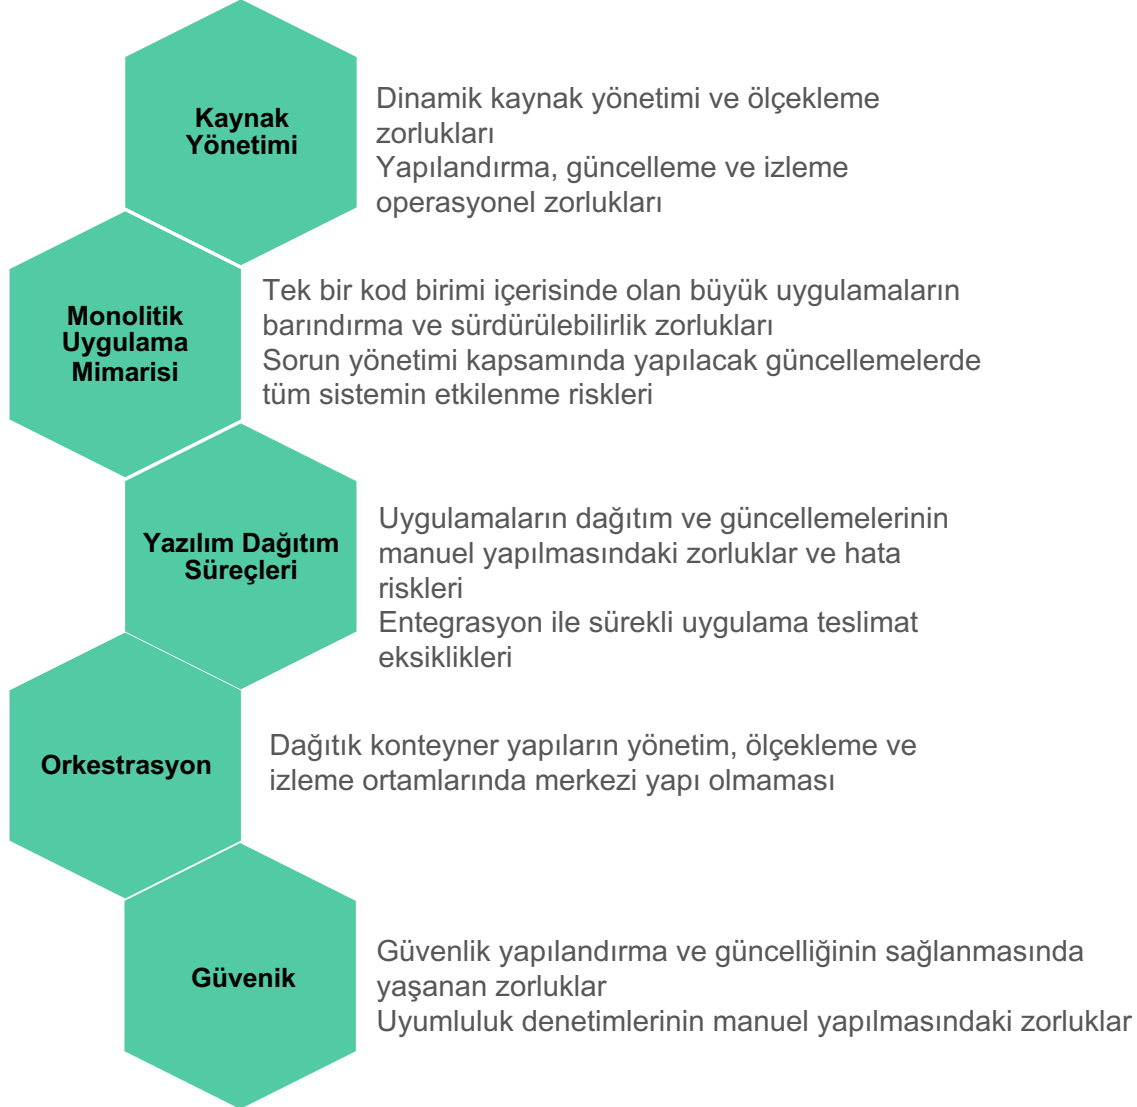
Kaynak Yönetimi

Dinamik kaynak yönetimi ve ölçekleme zorlukları
Yapılandırma, güncelleme ve izleme operasyonel zorlukları

Monolitik Uygulama Mimarisi

Tek bir kod birimi içerisinde olan büyük uygulamaların barındırma ve sürdürülebilirlik zorlukları
Sorun yönetimi kapsamında yapılacak güncellemelerde tüm sistemin etkilenme riskleri

Yazılım Dağıtım Süreçleri

Uygulamaların dağıtım ve güncellemelerinin manuel yapılmasındaki zorluklar ve hata riskleri
Entegrasyon ile sürekli uygulama teslimat eksiklikleri

Orkestrasyon

Dağıtık konteyner yapıların yönetim, ölçekleme ve izleme ortamlarında merkezi yapı olmaması

Güvenik

Güvenlik yapılandırma ve güncelliğinin sağlanmasında yaşanan zorluklar
Uyumluluk denetimlerinin manuel yapılmasındaki zorluklar